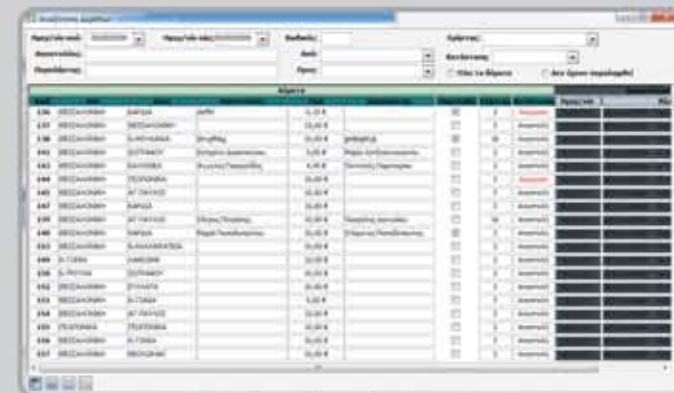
Αναζήτηση Δρομολ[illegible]

Ημερ/νία από: 01/03/2009 Ημερ/νία έως: 01/03/2009 Καθαρός:

Αποστολέας: Από: Ιδιώτης:

Παραλήπτης: Προς: Κατάσταση:

Όλες τα δίφορτα Άνευ δρομ. παραλαβής

Δίφορτα

| | | | | | | | | | |
|---|---|---|---|---|---|---|---|---|---|
| 134 | ΘΕΣΣΑΛΟΝΙΚΗ | ΚΑΡΔΙΑ | | 0,00 € | | | 2 | Ανοιχτό | |
| 135 | ΘΕΣΣΑΛΟΝΙΚΗ | ΘΕΣΣΑΛΟΝΙΚΗ | | 10,00 € | | | 1 | Ανοιχτό | |
| 136 | ΘΕΣΣΑΛΟΝΙΚΗ | ΚΑΛΑΜΑΡΙΑ | | 10,00 € | | | 10 | Ανοιχτό | |
| 137 | ΘΕΣΣΑΛΟΝΙΚΗ | ΣΟΥΡΩΤΗ | | 5,00 € | | | 3 | Ανοιχτό | |
| 138 | ΘΕΣΣΑΛΟΝΙΚΗ | ΚΑΛΥΒΙΑ | | 4,00 € | | | 1 | Ανοιχτό | |
| 144 | ΘΕΣΣΑΛΟΝΙΚΗ | ΠΕΛΛΑ | | 10,00 € | | | 1 | Ανοιχτό | |
| 145 | ΘΕΣΣΑΛΟΝΙΚΗ | ΑΓ.ΠΑΥΛΟΣ | | 10,00 € | | | 1 | Ανοιχτό | |
| 147 | ΘΕΣΣΑΛΟΝΙΚΗ | ΚΑΡΔΙΑ | | 10,00 € | | | 1 | Ανοιχτό | |
| 148 | ΘΕΣΣΑΛΟΝΙΚΗ | ΑΓ.ΠΑΥΛΟΣ | | 10,00 € | | | 10 | Ανοιχτό | |
| 149 | ΘΕΣΣΑΛΟΝΙΚΗ | ΚΑΡΔΙΑ | | 10,00 € | | | 1 | Ανοιχτό | |
| 150 | ΘΕΣΣΑΛΟΝΙΚΗ | ΚΑΛΑΜΑΡΙΑ | | 10,00 € | | | 1 | Ανοιχτό | |
| 151 | Ν.ΓΩΝΙΑ | ΚΑΜΑΡΙΑ | | 10,00 € | | | 1 | Ανοιχτό | |
| 152 | Ν.ΓΡΑΙΑ | ΣΟΥΡΩΤΗ | | 10,00 € | | | 1 | Ανοιχτό | |
| 153 | ΘΕΣΣΑΛΟΝΙΚΗ | ΣΥΚΙΑ | | 10,00 € | | | 1 | Ανοιχτό | |
| 154 | ΘΕΣΣΑΛΟΝΙΚΗ | Ν.ΓΩΝΙΑ | | 5,00 € | | | 1 | Ανοιχτό | |
| 155 | ΘΕΣΣΑΛΟΝΙΚΗ | ΑΓ.ΠΑΥΛΟΣ | | 10,00 € | | | 1 | Ανοιχτό | |
| 156 | ΠΕΛΛΑ | ΠΕΛΛΑ | | 10,00 € | | | 1 | Ανοιχτό | |
| 157 | ΘΕΣΣΑΛΟΝΙΚΗ | Ν.ΓΩΝΙΑ | | 10,00 € | | | 1 | Ανοιχτό | |
| 158 | ΘΕΣΣΑΛΟΝΙΚΗ | ΘΕΣΣΑΛΟΝΙΚΗ | | 10,00 € | | | 1 | Ανοιχτό | |